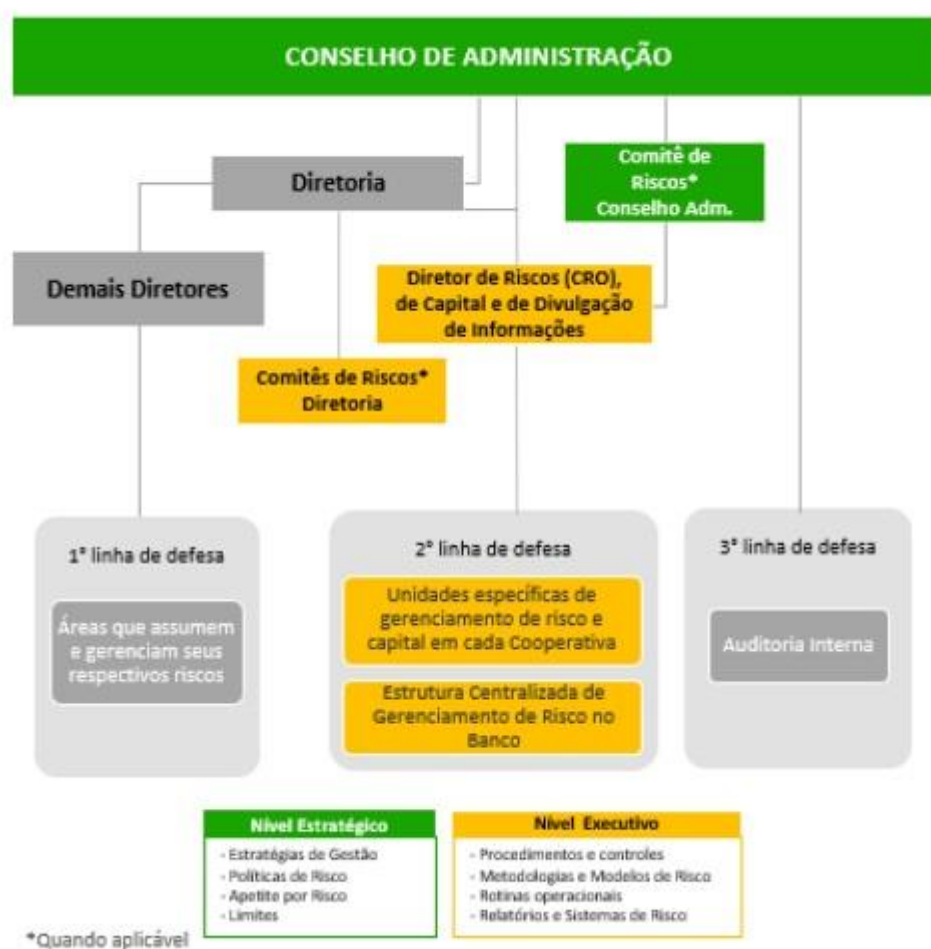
CONSELHO DE ADMINISTRAÇÃO

Diretoria

Comitê de Riscos* Conselho Adm.

Demais Diretores

Diretor de Riscos (CRO), de Capital e de Divulgação de Informações

Comitês de Riscos* Diretoria

1ª linha de defesa

Áreas que assumem e gerenciam seus respectivos riscos

2ª linha de defesa

Unidades específicas de gerenciamento de risco e capital em cada Cooperativa

Estrutura Centralizada de Gerenciamento de Risco no Banco

3ª linha de defesa

Auditoria Interna

Nível Estratégico
- Estratégias de Gestão
- Políticas de Risco
- Apetite por Risco
- Limites

Nível Executivo
- Procedimentos e controles
- Metodologias e Modelos de Risco
- Rotinas operacionais
- Relatórios e Sistemas de Risco

*Quando aplicável